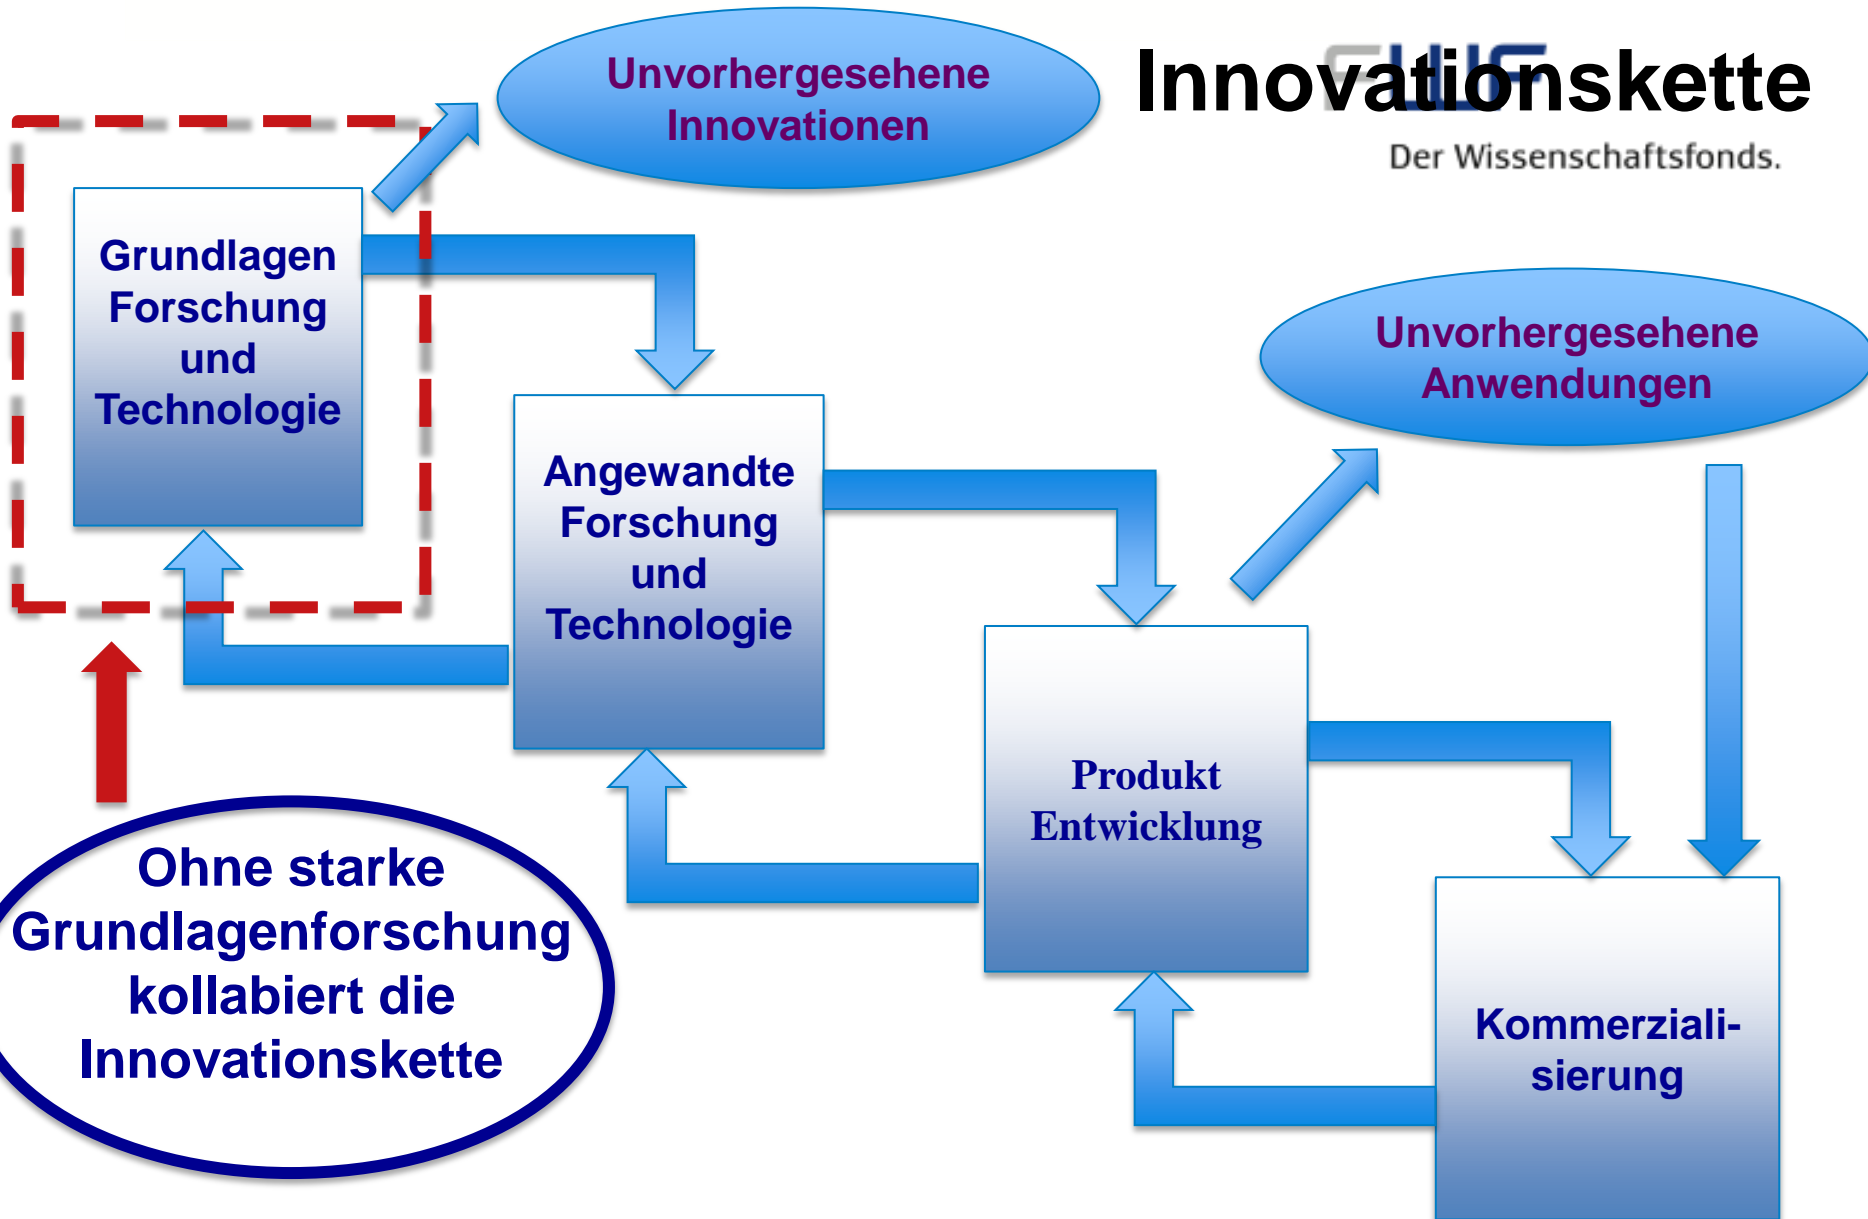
Innovationskette

Der Wissenschaftsfonds.

Unvorhergesehene Innovationen

Grundlagen Forschung und Technologie

Angewandte Forschung und Technologie

Unvorhergesehene Anwendungen

Produkt Entwicklung

Kommerziali-sierung

Ohne starke Grundlagenforschung kollabiert die Innovationskette